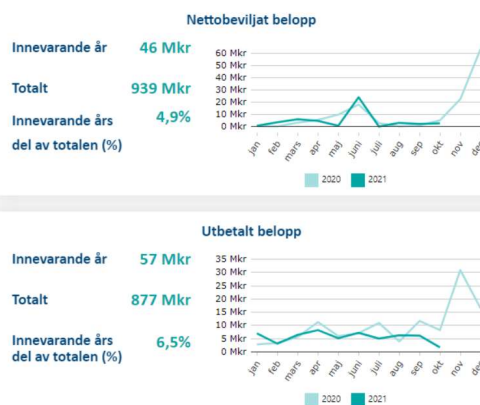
Nettobeviljat belopp

Innevarande år 46 Mkr

Totalt 939 Mkr

Innevarande års del av totalen (%) 4,9%

60 Mkr
50 Mkr
40 Mkr
30 Mkr
20 Mkr
10 Mkr
0 Mkr

jan feb mars apr maj juni juli aug sep okt nov de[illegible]

2020 2021

Utbetalt belopp

Innevarande år 57 Mkr

Totalt 877 Mkr

Innevarande års del av totalen (%) 6,5%

35 Mkr
30 Mkr
25 Mkr
20 Mkr
15 Mkr
10 Mkr
5 Mkr
0 Mkr

jan feb mars apr maj juni juli aug sep okt nov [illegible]

2020 2021